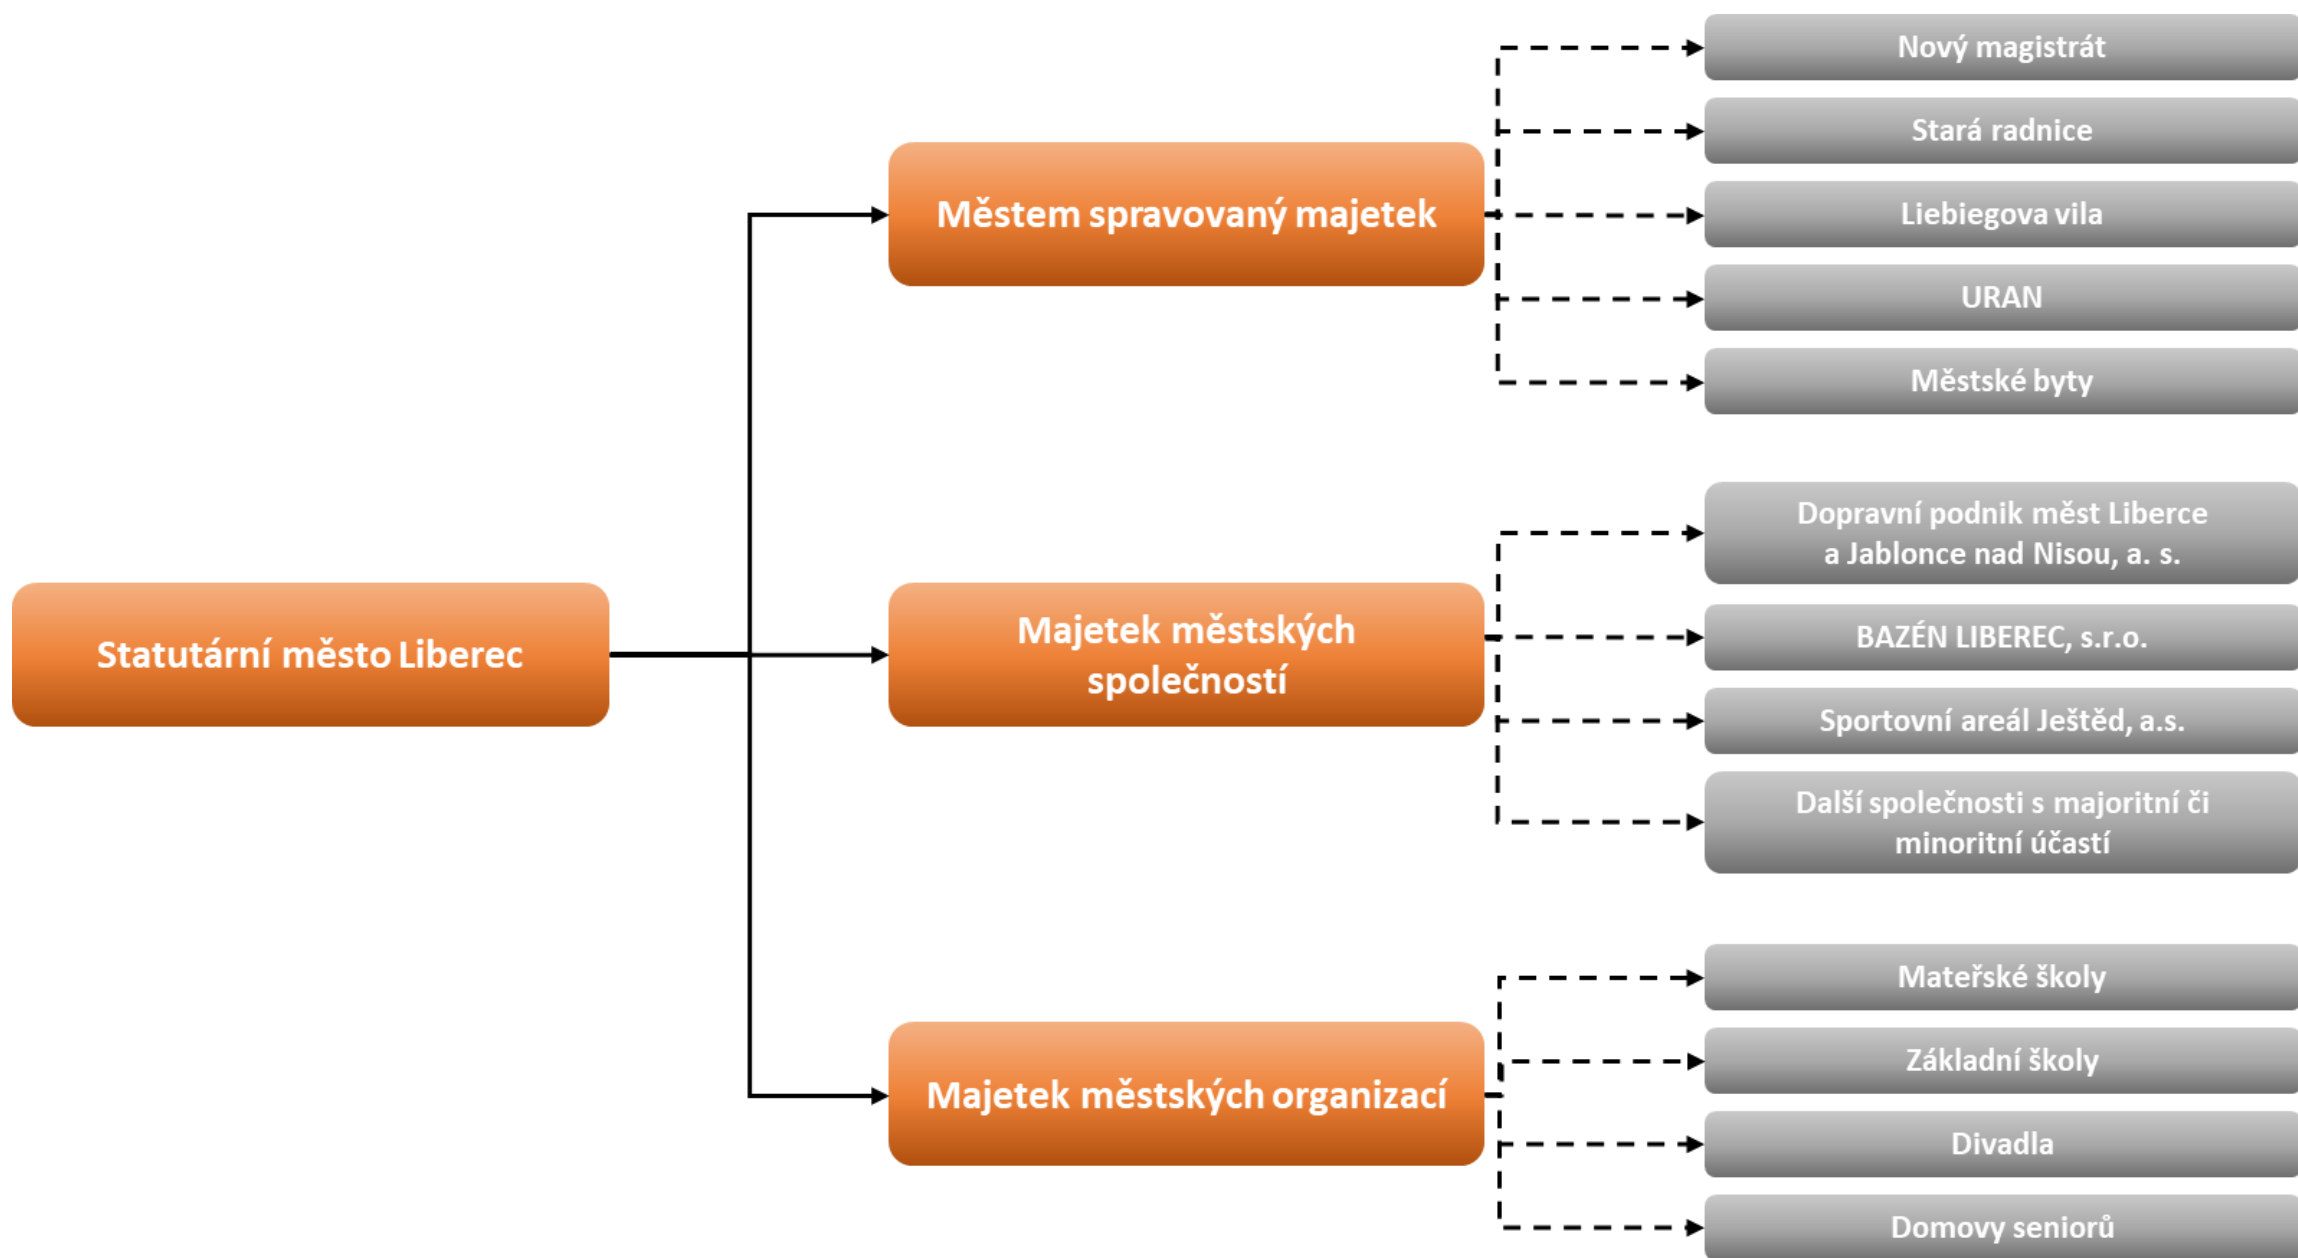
Statutární město Liberec

Městem spravovaný majetek

Nový magistrát

Stará radnice

Liebiegova vila

URAN

Městské byty

Majetek městských společností

Dopravní podnik měst Liberce a Jablonce nad Nisou, a. s.

BAZÉN LIBEREC, s.r.o.

Sportovní areál Ještěd, a.s.

Další společnosti s majoritní či minoritní účastí

Majetek městských organizací

Mateřské školy

Základní školy

Divadla

Domovy seniorů